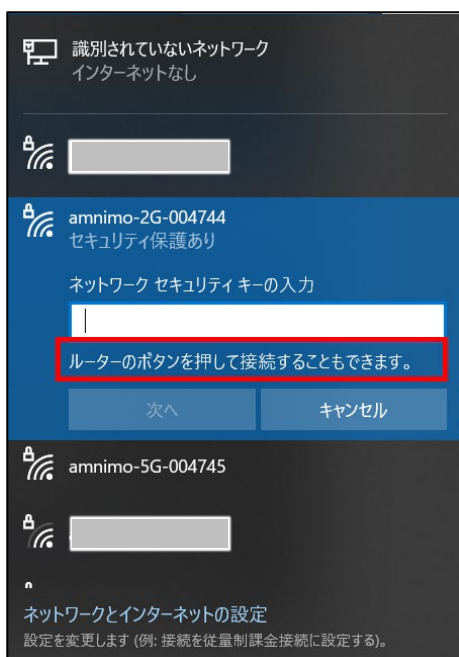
識別されていないネットワーク
インターネットなし

amnimo-2G-004744
セキュリティ保護あり

ネットワーク セキュリティ キーの入力

ルーターのボタンを押して接続することもできます。

次へ

キャンセル

amnimo-5G-004745

ネットワークとインターネットの設定
設定を変更します (例: 接続を従量制課金接続に設定する)。